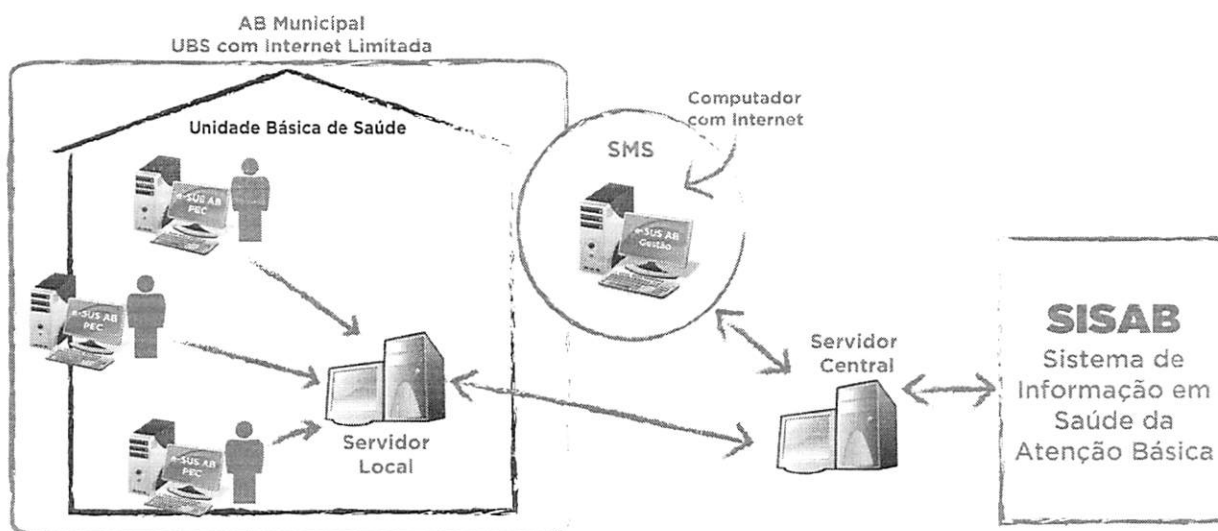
AB Municipal
UBS com Internet Limitada

Unidade Básica de Saúde

e-SUS AB PEC

e-SUS AB PEC

e-SUS AB PEC

Servidor Local

Computador com Internet

SMS

e-SUS AB Gestão

Servidor Central

SISAB
Sistema de Informação em Saúde da Atenção Básica